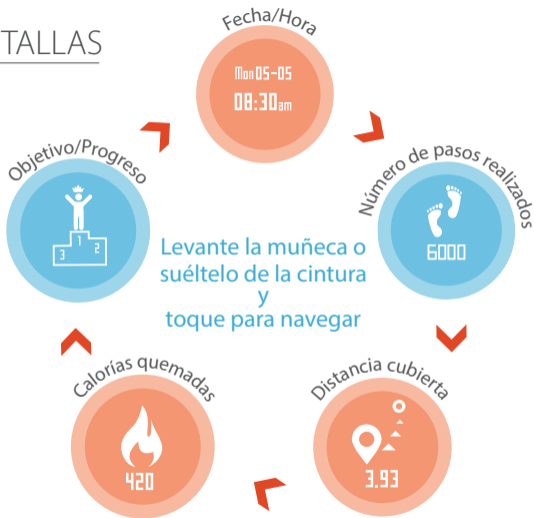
TALLAS

Fecha/Hora

Mon05-05
08:30am

Número de pasos realizados

6000

Distancia cubierta

3.93

Calorías quemadas

420

Objetivo/Progreso

3 1 2

Levante la muñeca o suéltelo de la cintura y toque para navegar